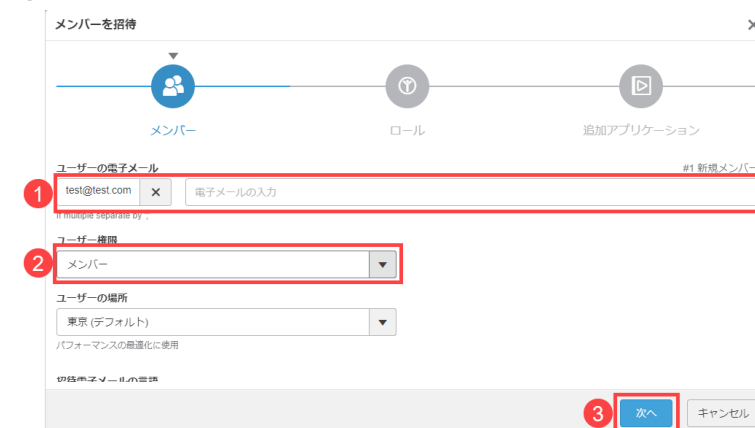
メンバーを招待

メンバー

ロール

追加アプリケーション

ユーザーの電子メール

#1 新規メンバー

1

test@test.com

電子メールの入力

If multiple separate by ;

ユーザー権限

2

メンバー

ユーザーの場所

東京 (デフォルト)

パフォーマンスの最適化に使用

招待電子メールの言語

3

次へ

キャンセル